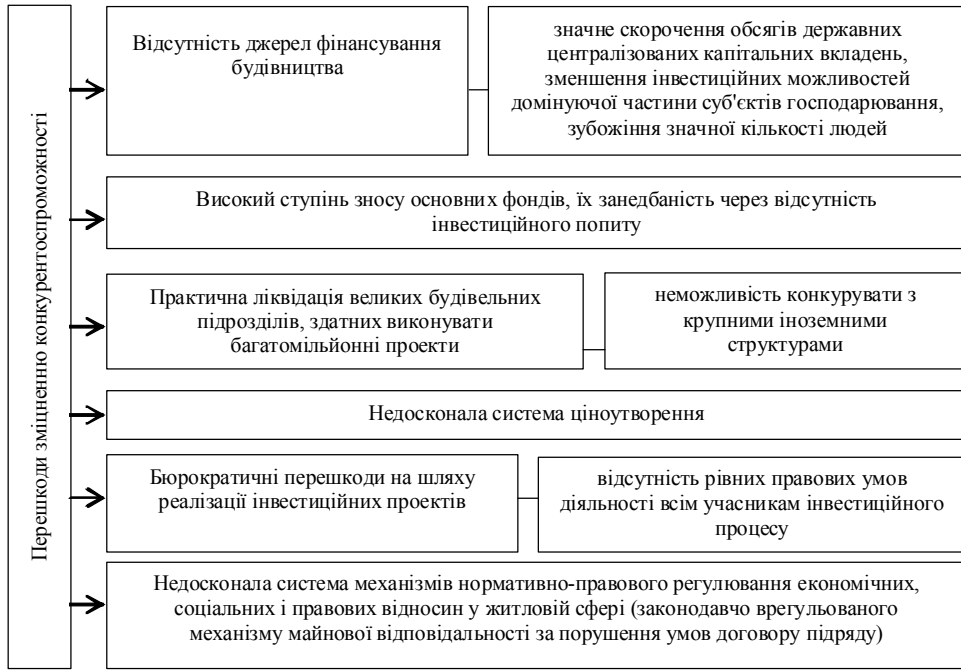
Перешкоди зміцненню конкурентоспроможності

Відсутність джерел фінансування будівництва

значне скорочення обсягів державних централізованих капітальних вкладень, зменшення інвестиційних можливостей домінуючої частини суб'єктів господарювання, зубожіння значної кількості людей

Високий ступінь зносу основних фондів, їх занедбаність через відсутність інвестиційного попиту

Практична ліквідація великих будівельних підрозділів, здатних виконувати багатомільйонні проекти

неможливість конкурувати з крупними іноземними структурами

Недосконала система ціноутворення

Бюрократичні перешкоди на шляху реалізації інвестиційних проектів

відсутність рівних правових умов діяльності всім учасникам інвестиційного процесу

Недосконала система механізмів нормативно-правового регулювання економічних, соціальних і правових відносин у житловій сфері (законодавчо врегульованого механізму майнової відповідальності за порушення умов договору підряду)